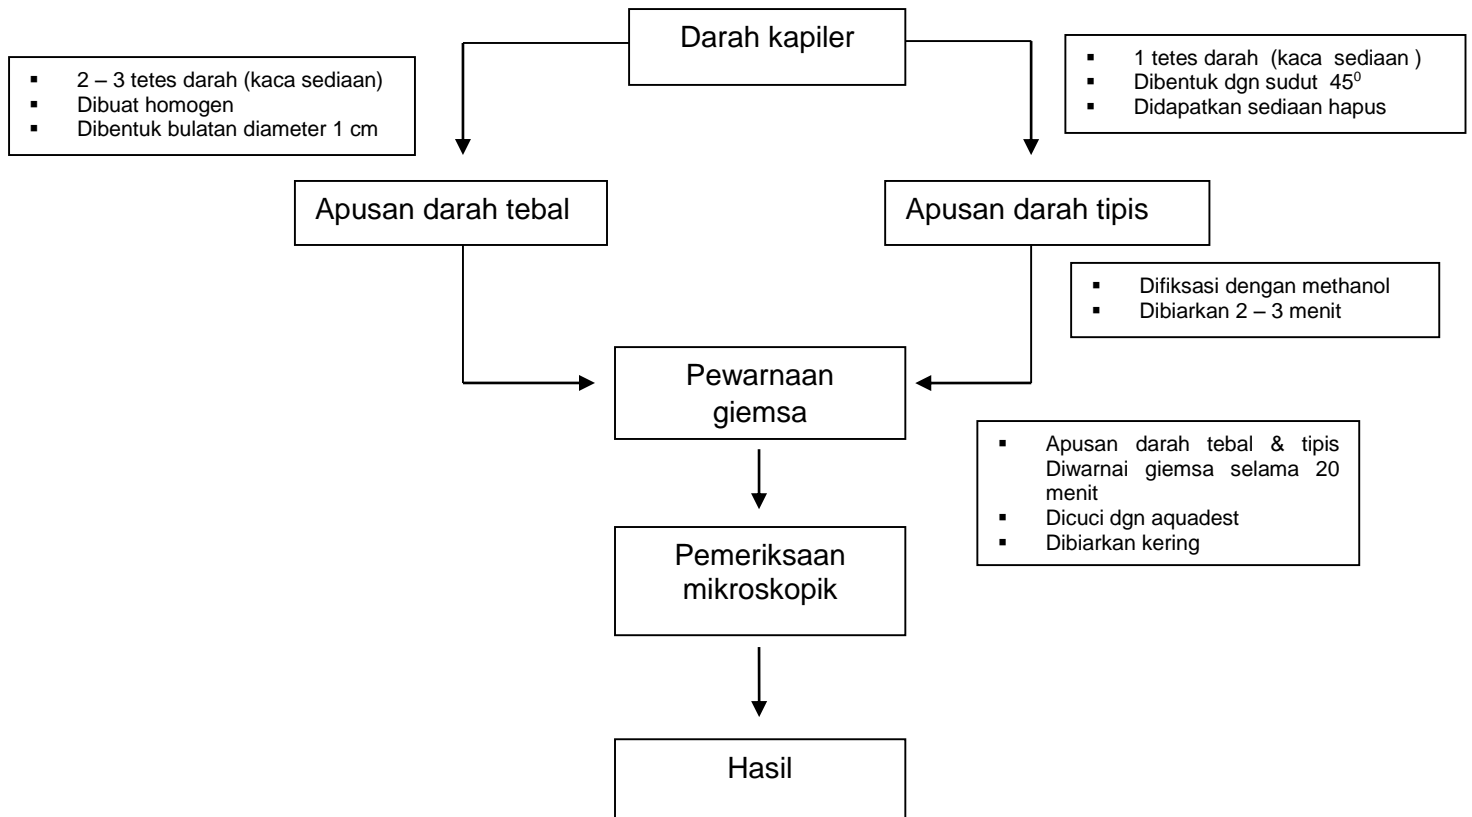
Darah kapiler

- 2 – 3 tetes darah (kaca sediaan)
- Dibuat homogen
- Dibentuk bulatan diameter 1 cm

- 1 tetes darah (kaca sediaan )
- Dibentuk dgn sudut $45^0$
- Didapatkan sediaan hapus

Apusan darah tebal

Apusan darah tipis

- Difiksasi dengan methanol
- Dibiarkan 2 – 3 menit

Pewarnaan giemsa

- Apusan darah tebal & tipis Diwarnai giemsa selama 20 menit
- Dicuci dgn aquadest
- Dibiarkan kering

Pemeriksaan mikroskopik

Hasil